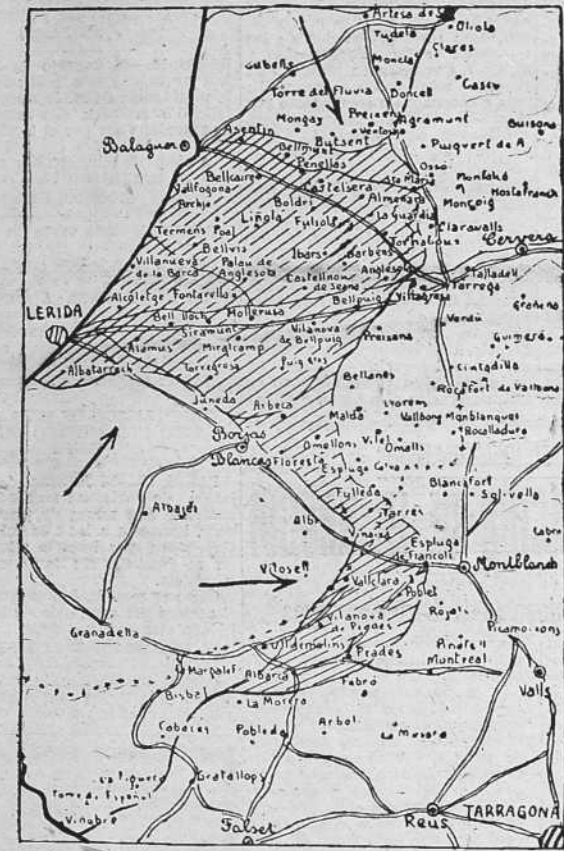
Artesa de
Oliola
Tudela
Clares
Cubells
Moncla
Cassu
Torre de Fluvia
Doncell
Mongay
Preixens
Agramunt
Guissona
Balaguer
Asentiu
Butsent
Vilagrasa
Puigvert de A.
Bellmunt
Penelles
Ossó
Bellcaire
Castelsera
Asa Maria
Montoliu
Hostafranch
Vallfogona
Boldu
Almenara
Mongoig
Torrelameu
Liñola
Fuliola
La Guardia
Claravalls
Termens
Poal
Ibars
Barbens
Tornabous
Cervera
Bellvis
Villanueva de la Barca
Palau de Anglesola
Anglesola
Tallada
Castellnou de Seana
Tarrega
Granena
LERIDA
Alcoletge
Fontarella
Bellpuig
Villagrasa
Bell Lloch
Mollerusa
Vilanova de Bellpuig
Preixana
Vendu
Guimera
Sidamunt
Alamus
Miralcamp
Puiggros
Torregrosa
Ciutadilla
Albatarrech
Bellanes
Rocafort de Vallbona
Juneda
Arbeca
Maldá
Vallbona
Llorens
Montblanquet
Borjas
Omellons
Vinaixa
Omells
Rocallaura
Blancas
Floresta
Espluga Calva
Tarrés
Blancafort
Albagés
Tolleda
Solivella
Albi
Vinaixa
Espluga de Francolí
Vilosell
Montblanch
Vallclara
Poblet
Rojals
Granadella
Vilanova de Prades
Picamoixons
Ulldemolins
Prades
Montreal
Marsalof
Albarca
Valls
Bisbal
Febró
La Morera
Arbol
Cabaces
Pobleda
La Musara
Gratallops
La Figuera
Torre de Espanol
Vinebre
Falset
Reus
TARRAGONA